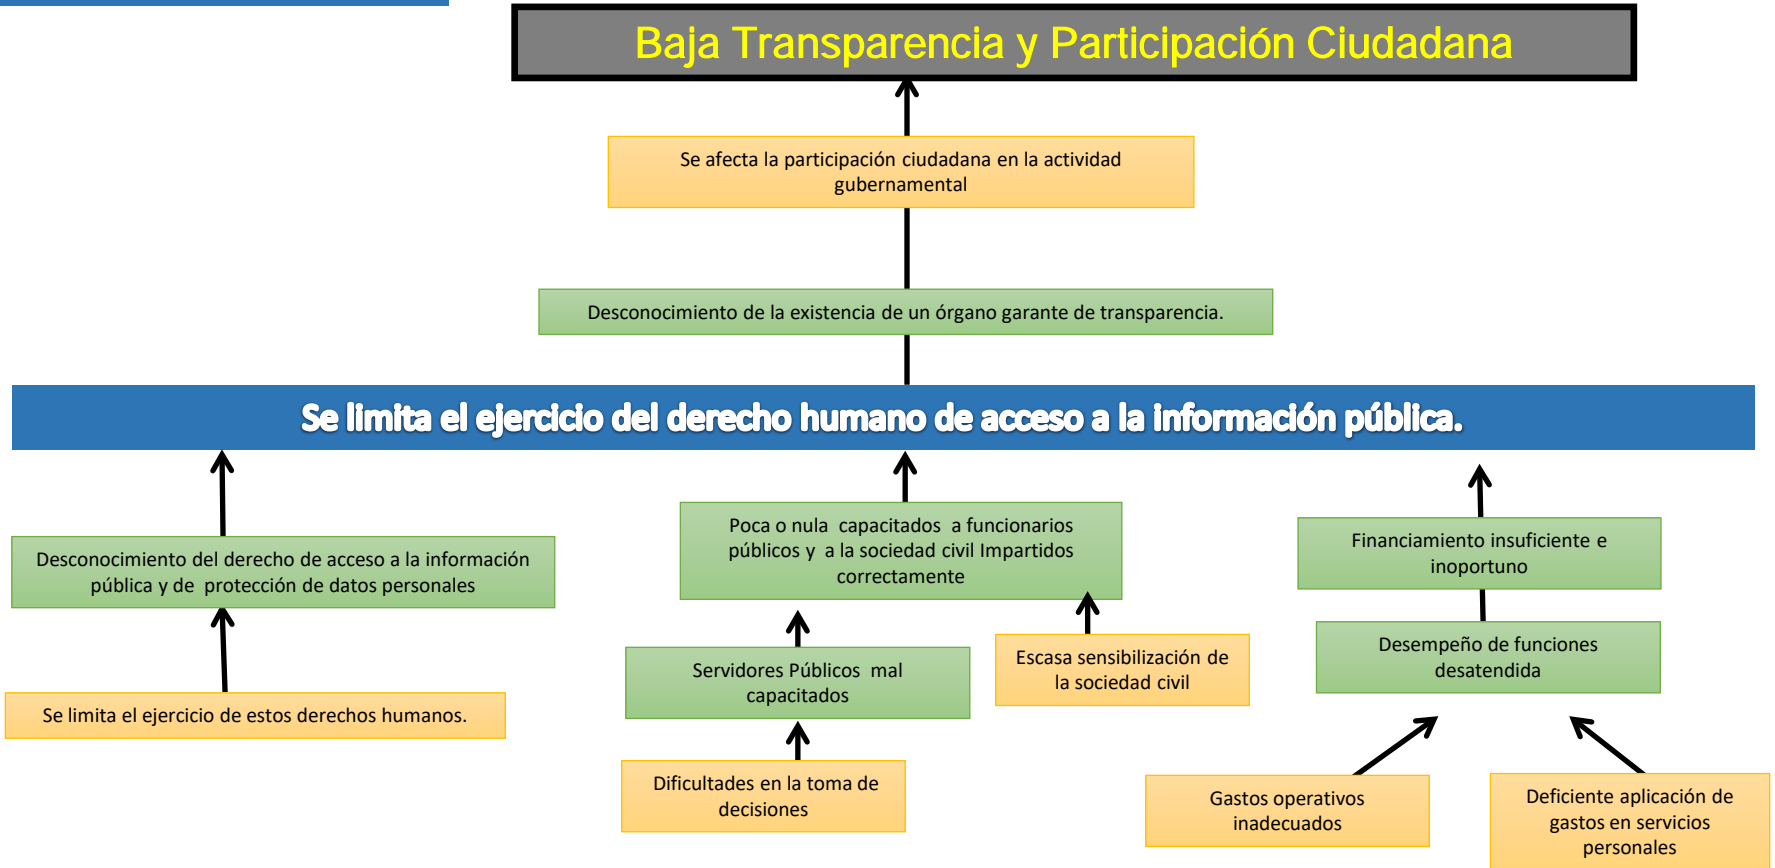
Baja Transparencia y Participación Ciudadana

Se afecta la participación ciudadana en la actividad gubernamental

Desconocimiento de la existencia de un órgano garante de transparencia.

Se limita el ejercicio del derecho humano de acceso a la información pública.

Desconocimiento del derecho de acceso a la información pública y de protección de datos personales

Se limita el ejercicio de estos derechos humanos.

Poca o nula capacitados a funcionarios públicos y a la sociedad civil Impartidos correctamente

Servidores Públicos mal capacitados

Dificultades en la toma de decisiones

Escasa sensibilización de la sociedad civil

Financiamiento insuficiente e inoportuno

Desempeño de funciones desatendida

Gastos operativos inadecuados

Deficiente aplicación de gastos en servicios personales